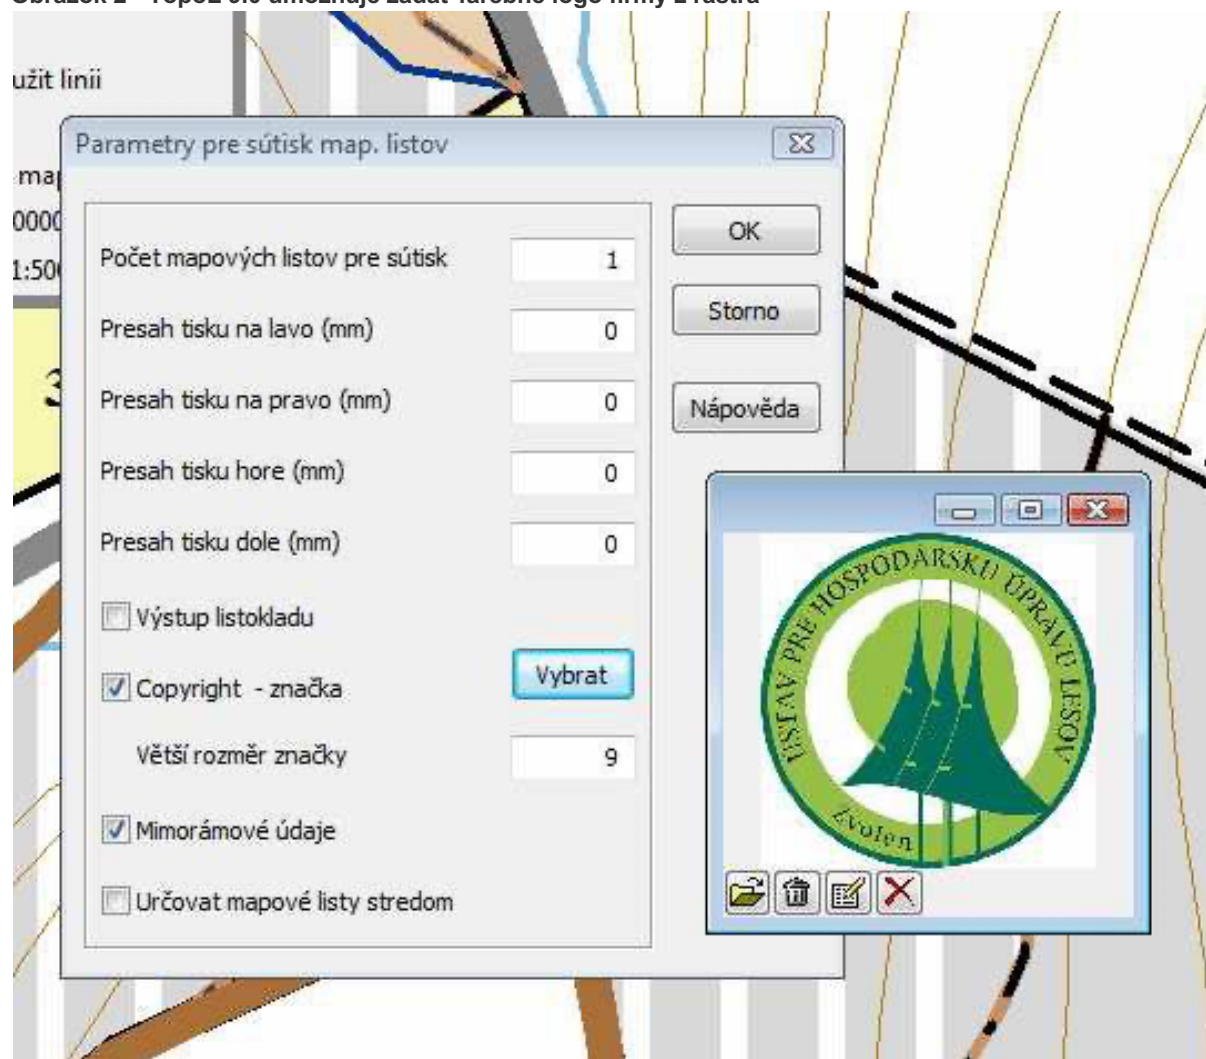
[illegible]

užit linii

ma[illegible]

000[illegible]

1:50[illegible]

3

Parametry pre sútisk map. listov

Počet mapových listov pre sútisk 1

Presah tisku na lavo (mm) 0

Presah tisku na pravo (mm) 0

Presah tisku hore (mm) 0

Presah tisku dole (mm) 0

Výstup listokladu

Copyright - značka

Vybrat

Větší rozměr značky 9

Mimorámové údaje

Určovat mapové listy stredom

OK

Storno

Nápověda

ÚSTAV PRE HOSPODÁRSKU ÚPRAVU LESOV

Zvolen